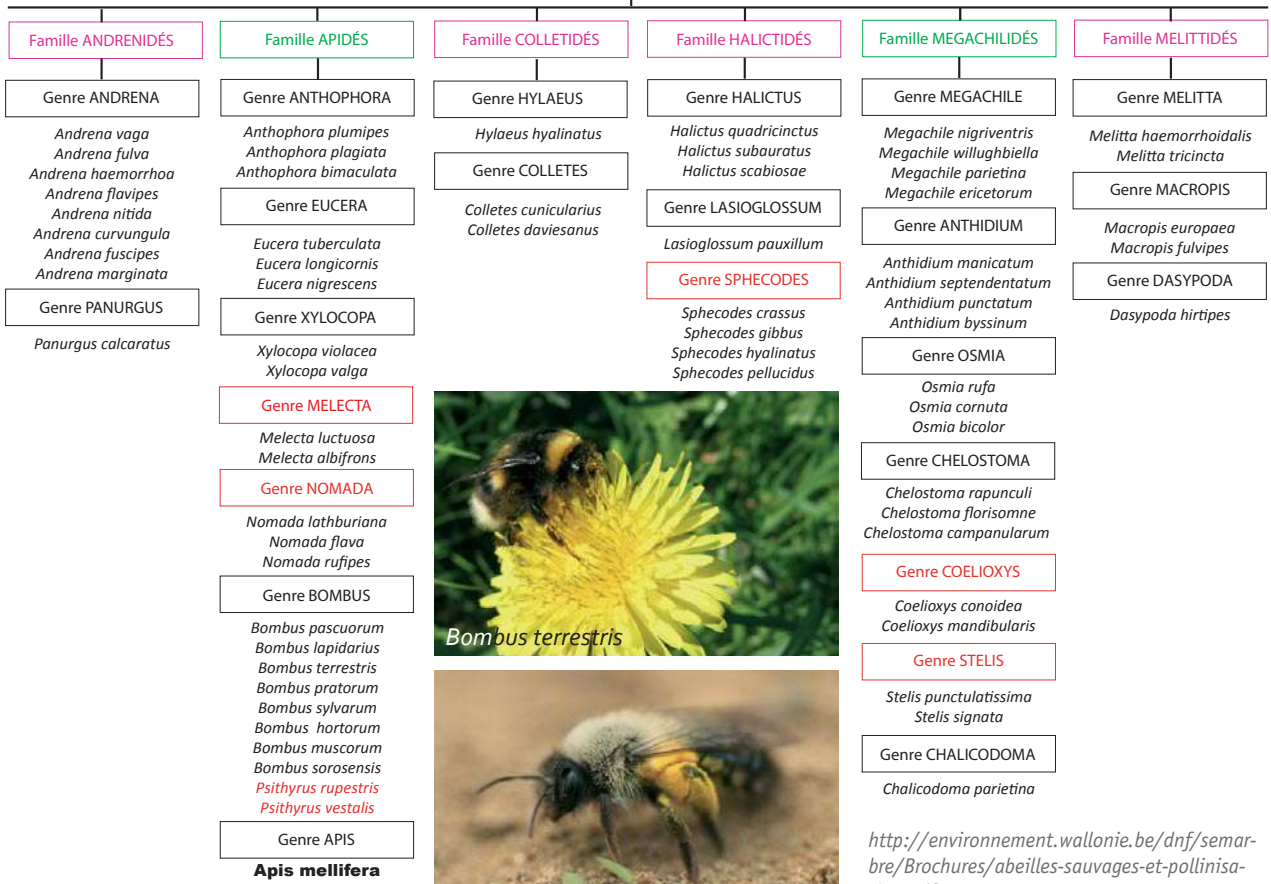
Famille ANDRENIDÉS

Genre ANDRENA

Andrena vaga
Andrena fulva
Andrena haemorrhoa
Andrena flavipes
Andrena nitida
Andrena curvungula
Andrena fuscipes
Andrena marginata

Genre PANURGUS

Panurgus calcaratus

Famille APIDÉS

Genre ANTHOPHORA

Anthophora plumipes
Anthophora plagiata
Anthophora bimaculata

Genre EUCERA

Eucera tuberculata
Eucera longicornis
Eucera nigrescens

Genre XYLOCOPA

Xylocopa violacea
Xylocopa valga

Genre MELECTA

Melecta luctuosa
Melecta albifrons

Genre NOMADA

Nomada lathburiana
Nomada flava
Nomada rufipes

Genre BOMBUS

Bombus pascuorum
Bombus lapidarius
Bombus terrestris
Bombus pratorum
Bombus sylvarum
Bombus hortorum
Bombus muscorum
Bombus sorosensis
Psithyrus rupestris
Psithyrus vestalis

Genre APIS

Apis mellifera

Famille COLLETIDÉS

Genre HYLAEUS

Hylaeus hyalinatus

Genre COLLETES

Colletes cunicularius
Colletes daviesanus

Bombus terrestris

Famille HALICTIDÉS

Genre HALICTUS

Halictus quadricinctus
Halictus subauratus
Halictus scabiosae

Genre LASIOGLOSSUM

Lasioglossum pauxillum

Genre SPHECODES

Sphecodes crassus
Sphecodes gibbus
Sphecodes hyalinatus
Sphecodes pellucidus

Famille MEGACHILIDÉS

Genre MEGACHILE

Megachile nigriventris
Megachile willughbiella
Megachile parietina
Megachile ericetorum

Genre ANTHIDIUM

Anthidium manicatum
Anthidium septendentatum
Anthidium punctatum
Anthidium byssinum

Genre OSMIA

Osmia rufa
Osmia cornuta
Osmia bicolor

Genre CHELOSTOMA

Chelostoma rapunculi
Chelostoma florisomne
Chelostoma campanularum

Genre COELIOXYS

Coelioxys conoidea
Coelioxys mandibularis

Genre STELIS

Stelis punctulatissima
Stelis signata

Genre CHALICODOMA

Chalicodoma parietina

Famille MELITTIDÉS

Genre MELITTA

Melitta haemorrhoidalis
Melitta tricincta

Genre MACROPIS

Macropis europaea
Macropis fulvipes

Genre DASYPODA

Dasypoda hirtipes

http://environnement.wallonie.be/dnf/semarbre/Brochures/abeilles-sauvages-et-pollinisa-